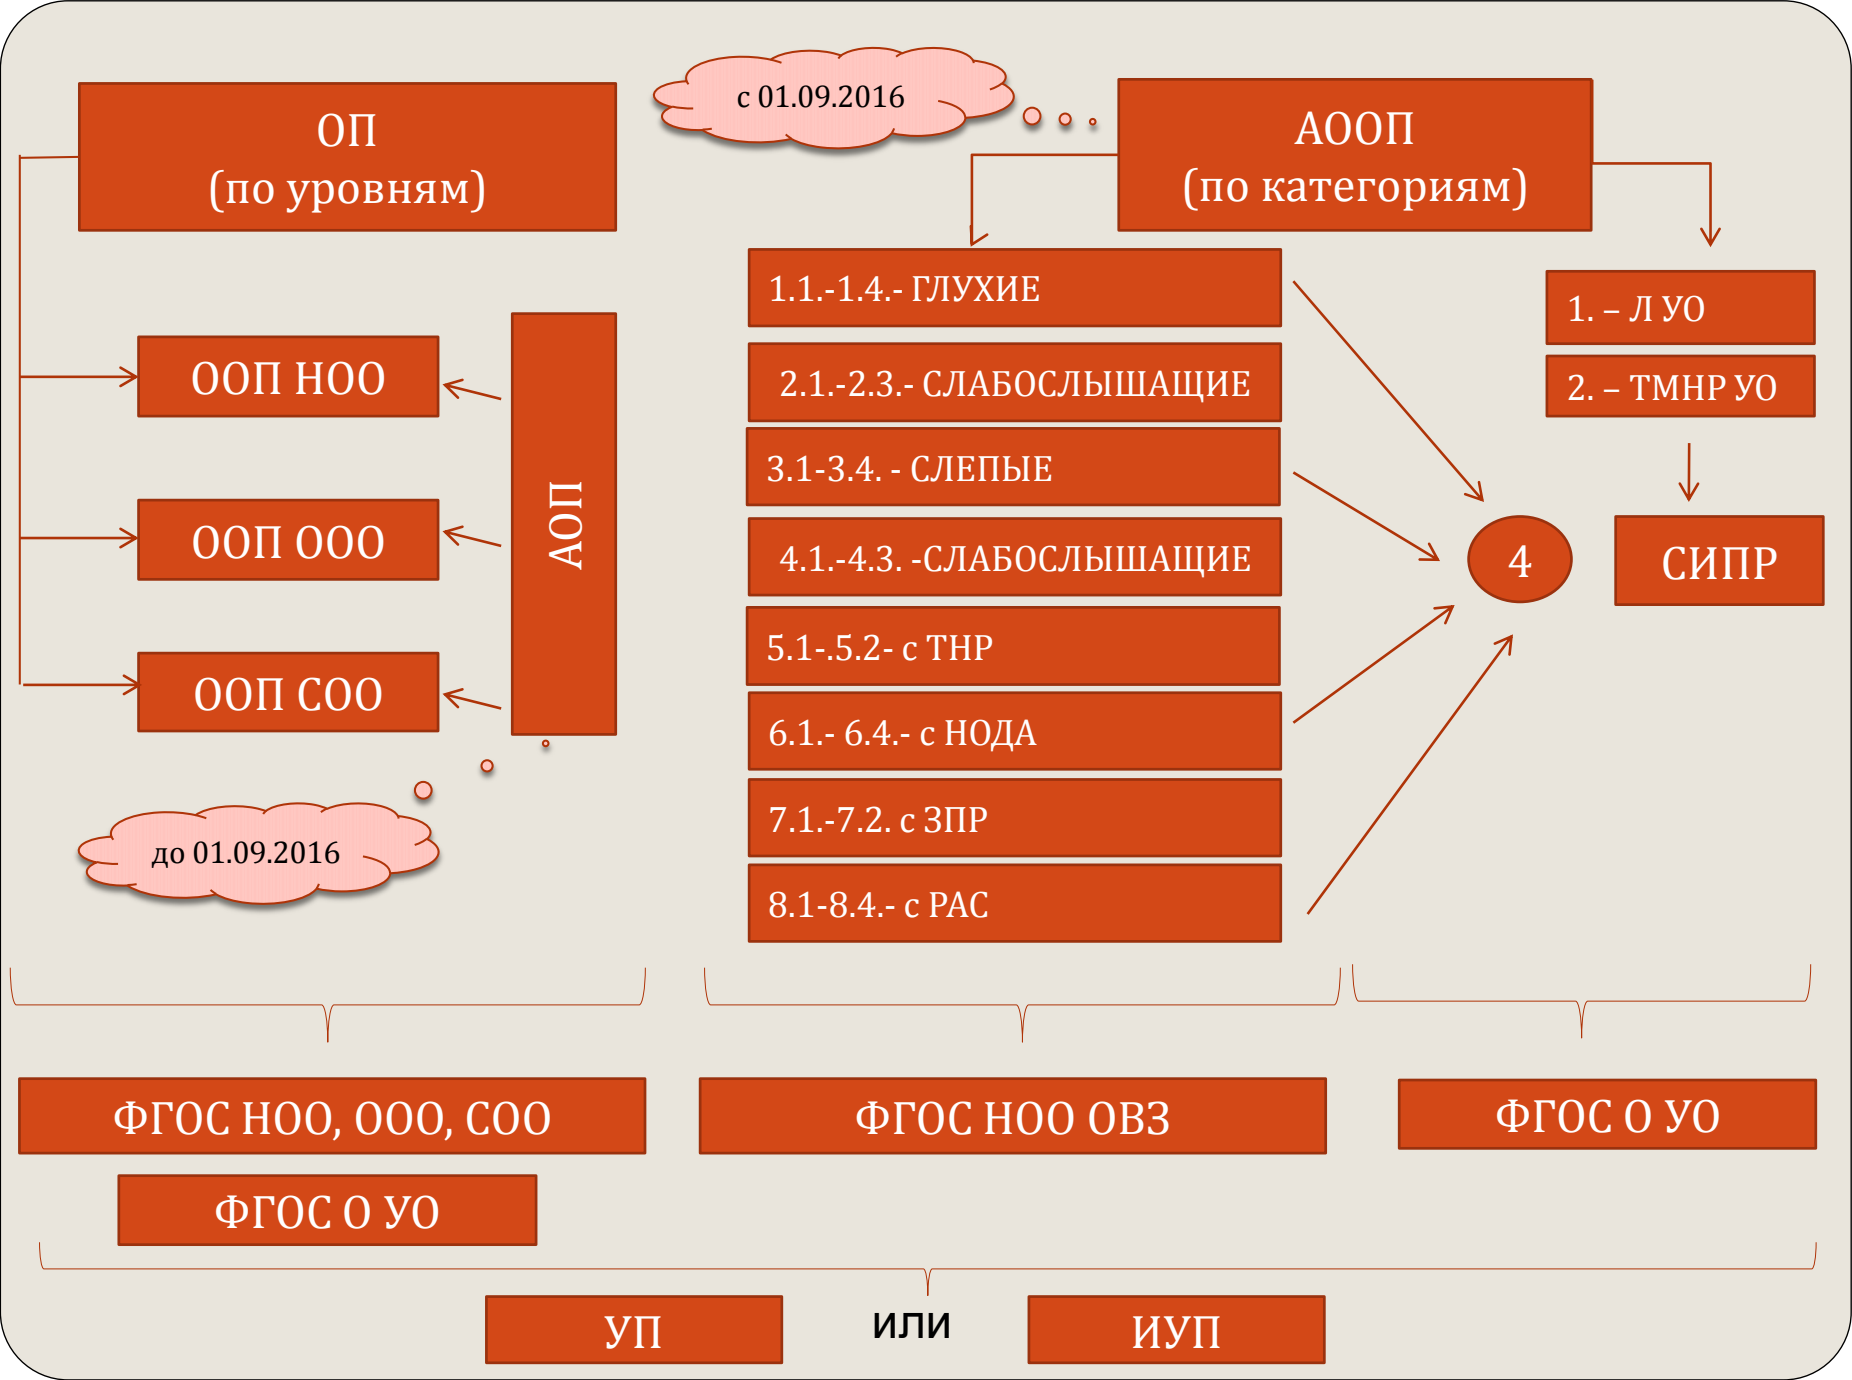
ОП
(по уровням)

с 01.09.2016

АООП
(по категориям)

ООП НОО

ООП ООО

ООП СОО

АОП

до 01.09.2016

1.1.-1.4.- ГЛУХИЕ

2.1.-2.3.- СЛАБОСЛЫШАЩИЕ

3.1-3.4. - СЛЕПЫЕ

4.1.-4.3. -СЛАБОСЛЫШАЩИЕ

5.1-.5.2- с ТНР

6.1.- 6.4.- с НОДА

7.1.-7.2. с ЗПР

8.1-8.4.- с РАС

4

1. – Л УО

2. – ТМНР УО

СИПР

ФГОС НОО, ООО, СОО

ФГОС О УО

ФГОС НОО ОВЗ

ФГОС О УО

УП

или

ИУП